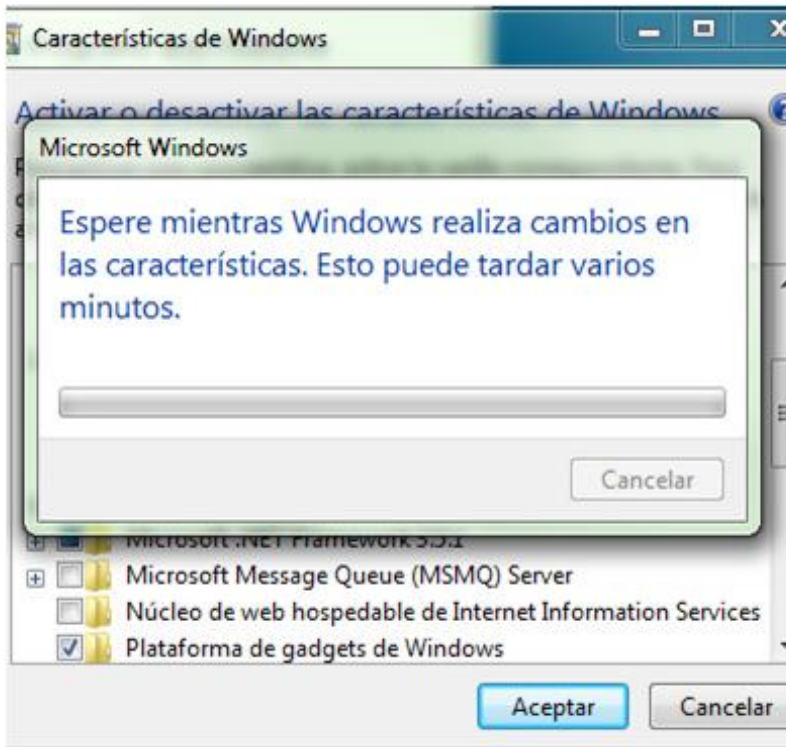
Características de Windows

Activar o desactivar las características de Windows

Microsoft Windows

Espere mientras Windows realiza cambios en las características. Esto puede tardar varios minutos.

Cancelar

Microsoft .NET Framework 3.5.1
Microsoft Message Queue (MSMQ) Server
Núcleo de web hospedable de Internet Information Services
Plataforma de gadgets de Windows

Aceptar
Cancelar